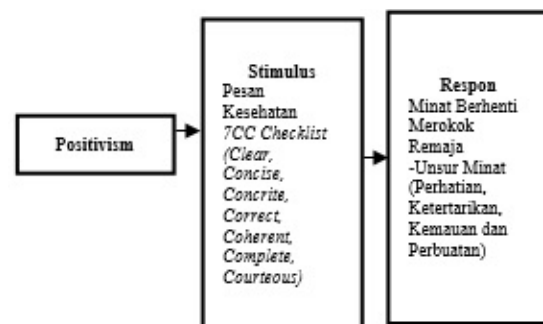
Positivism

Stimulus
Pesan Kesehatan
7CC Checklist (Clear, Concise, Concrite, Correct, Coherent, Complete, Courteous)

Respon
Minat Berhenti Merokok Remaja
-Unsur Minat (Perhatian, Ketertarikan, Kemauan dan Perbuatan)